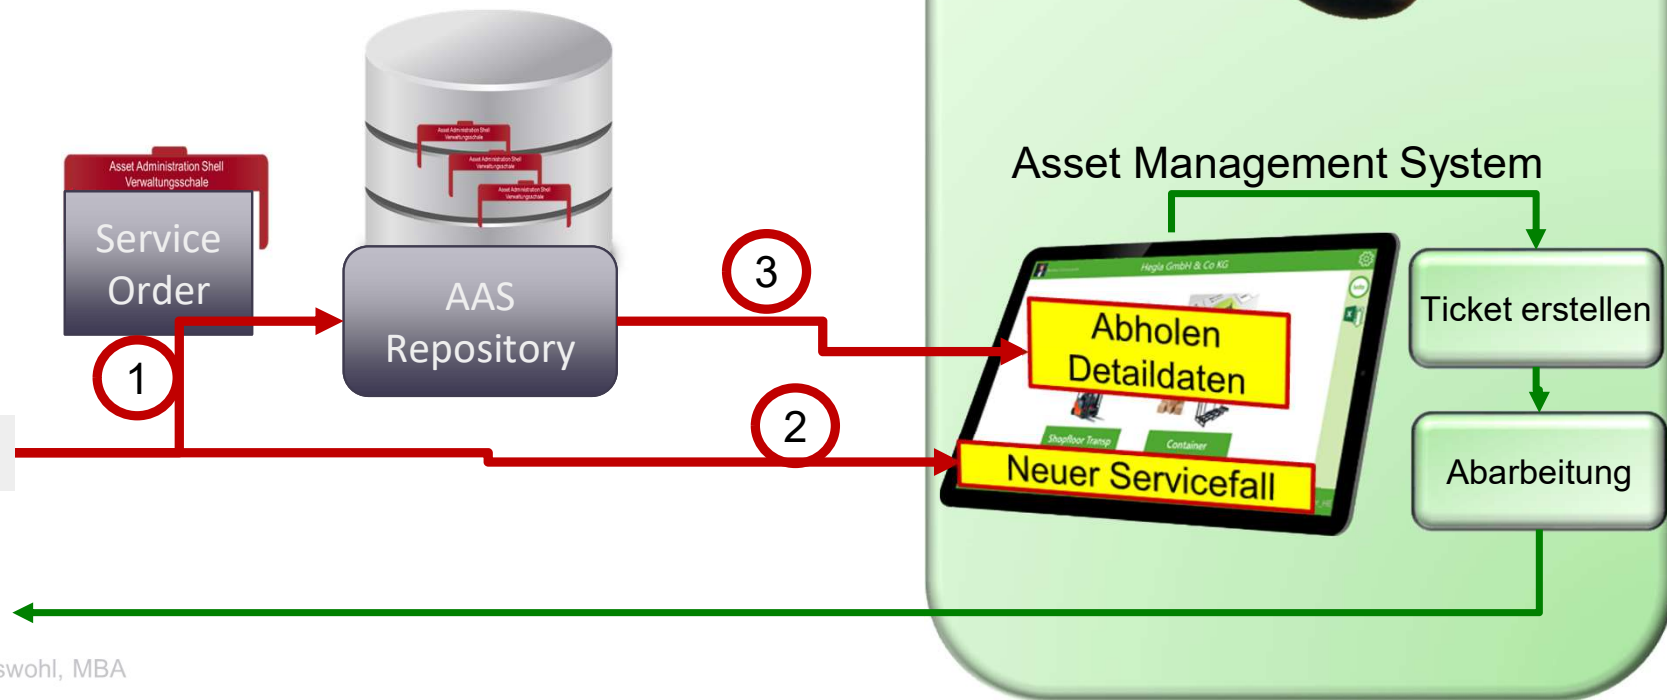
Asset Administration Shell
Verwaltungsschale

Service Order

Asset Administration Shell
Verwaltungsschale

Asset Administration Shell
Verwaltungsschale

Asset Administration Shell
Verwaltungsschale

AAS Repository

1

2

3

Asset Management System

Hegla GmbH & Co KG

Abholen Detaildaten

Shopfloor Transp

Container

Neuer Servicefall

Ticket erstellen

Abarbeitung

swohl, MBA